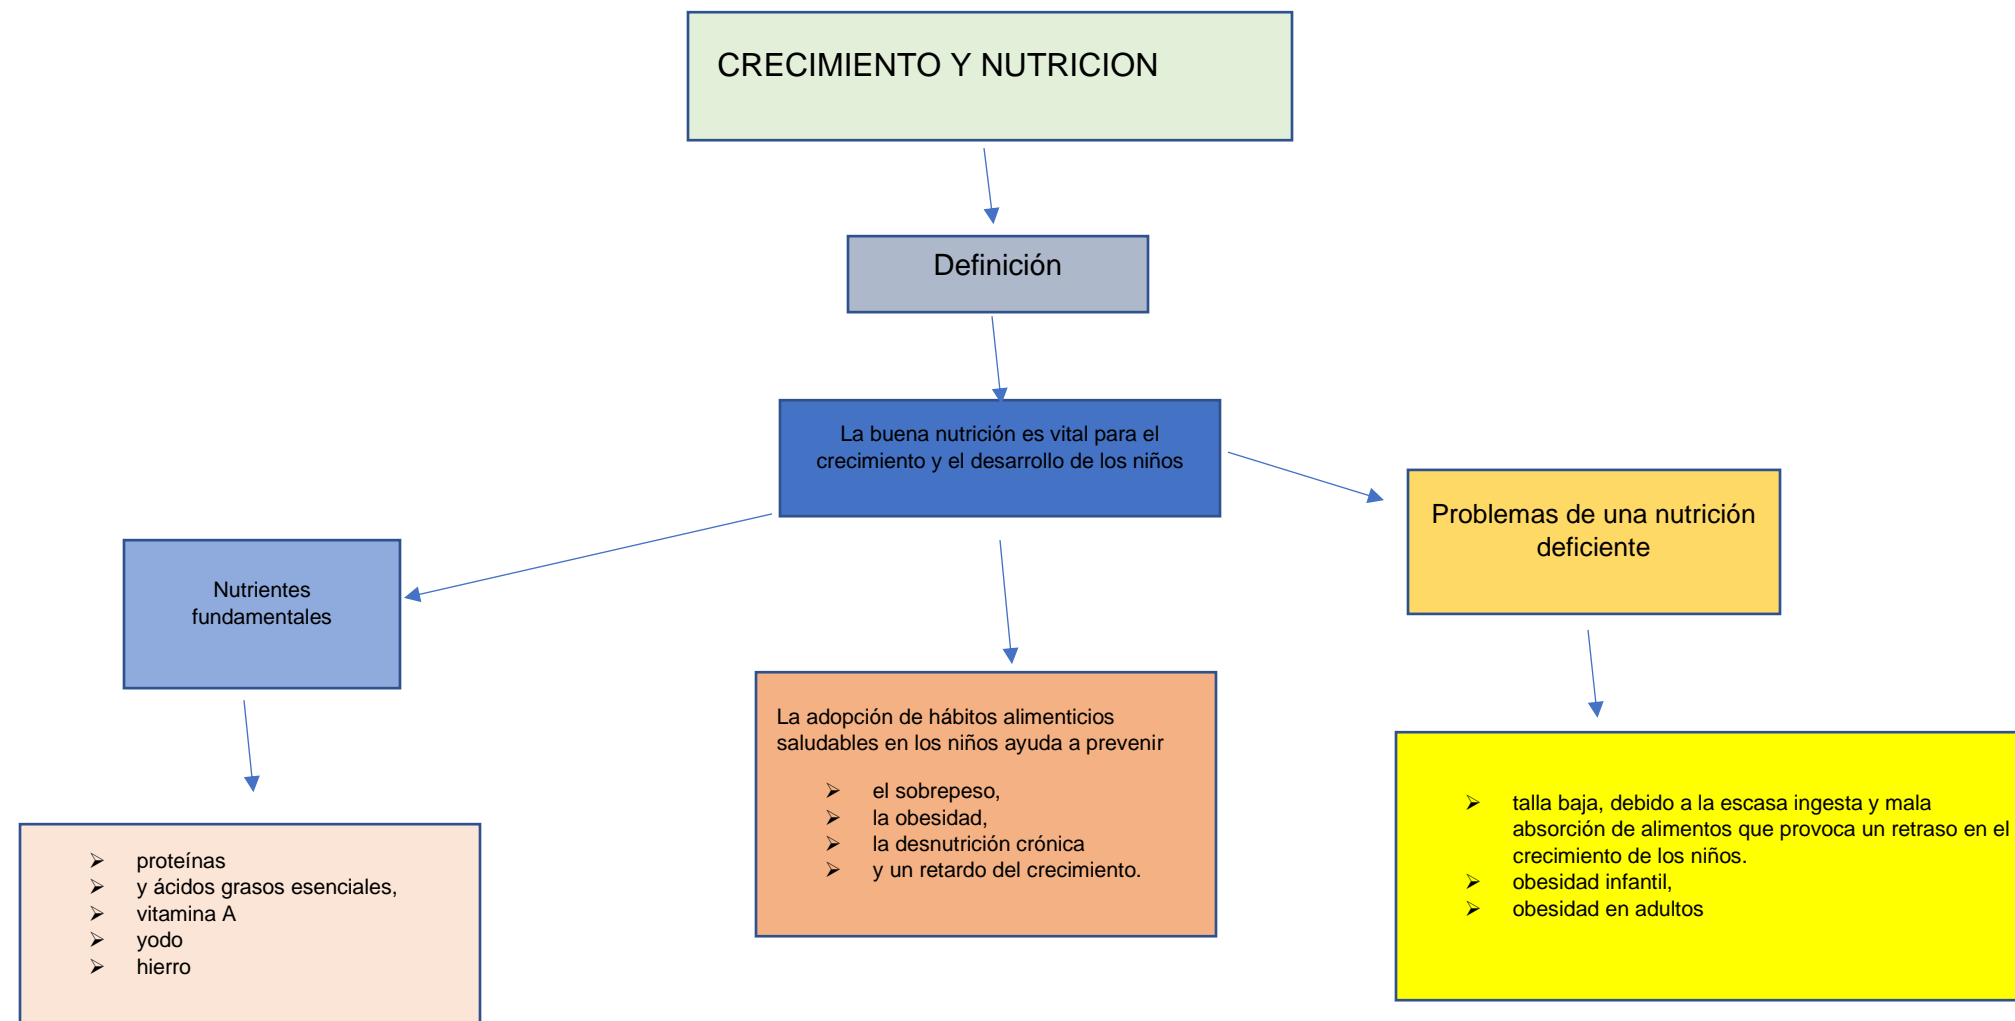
CRECIMIENTO Y NUTRICION

Definición

La buena nutrición es vital para el crecimiento y el desarrollo de los niños

Nutrientes fundamentales

- proteínas
- y ácidos grasos esenciales,
- vitamina A
- yodo
- hierro

La adopción de hábitos alimenticios saludables en los niños ayuda a prevenir

- el sobrepeso,
- la obesidad,
- la desnutrición crónica
- y un retardo del crecimiento.

Problemas de una nutrición deficiente

- talla baja, debido a la escasa ingesta y mala absorción de alimentos que provoca un retraso en el crecimiento de los niños.
- obesidad infantil,
- obesidad en adultos